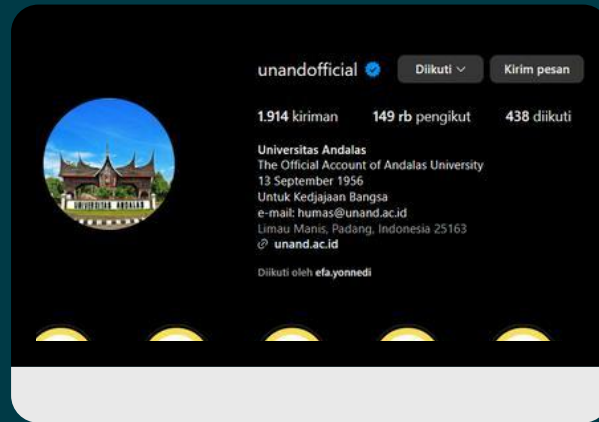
unandofficial

Diikuti

Kirim pesan

1.914 kiriman 149 rb pengikut 438 diikuti

Universitas Andalas
The Official Account of Andalas University
13 September 1956
Untuk Kedjajaan Bangsa
e-mail: humas@unand.ac.id
Limau Manis, Padang, Indonesia 25163
unand.ac.id

Diikuti oleh efa.yonnedi

UNIVERSITAS ANDALAS